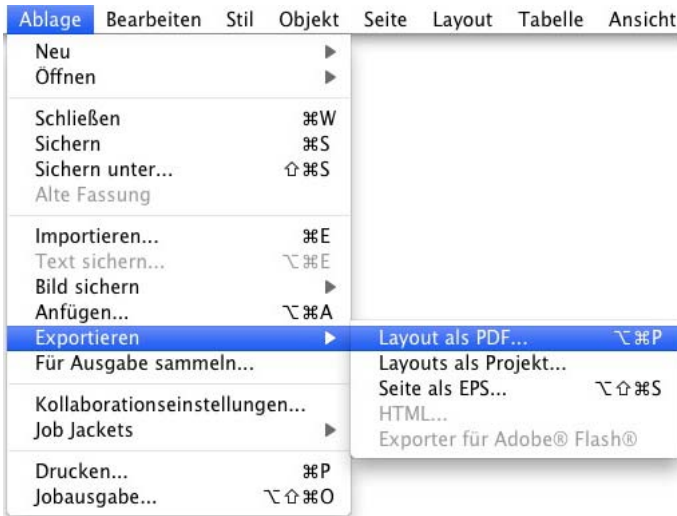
Ablage Bearbeiten Stil Objekt Seite Layout Tabelle Ansicht

Neu ▶
Öffnen ▶

Schließen ⌘W
Sichern ⌘S
Sichern unter... ⇧⌘S
Alte Fassung

Importieren... ⌘E
Text sichern... ⌥⌘E
Bild sichern ▶
Anfügen... ⌥⌘A
Exportieren ▶
Für Ausgabe sammeln...

Kollaborationseinstellungen...
Job Jackets ▶

Drucken... ⌘P
Jobausgabe... ⌥⇧⌘O

Layout als PDF... ⌥⌘P
Layouts als Projekt...
Seite als EPS... ⌥⇧⌘S
HTML...
Exporter für Adobe® Flash®